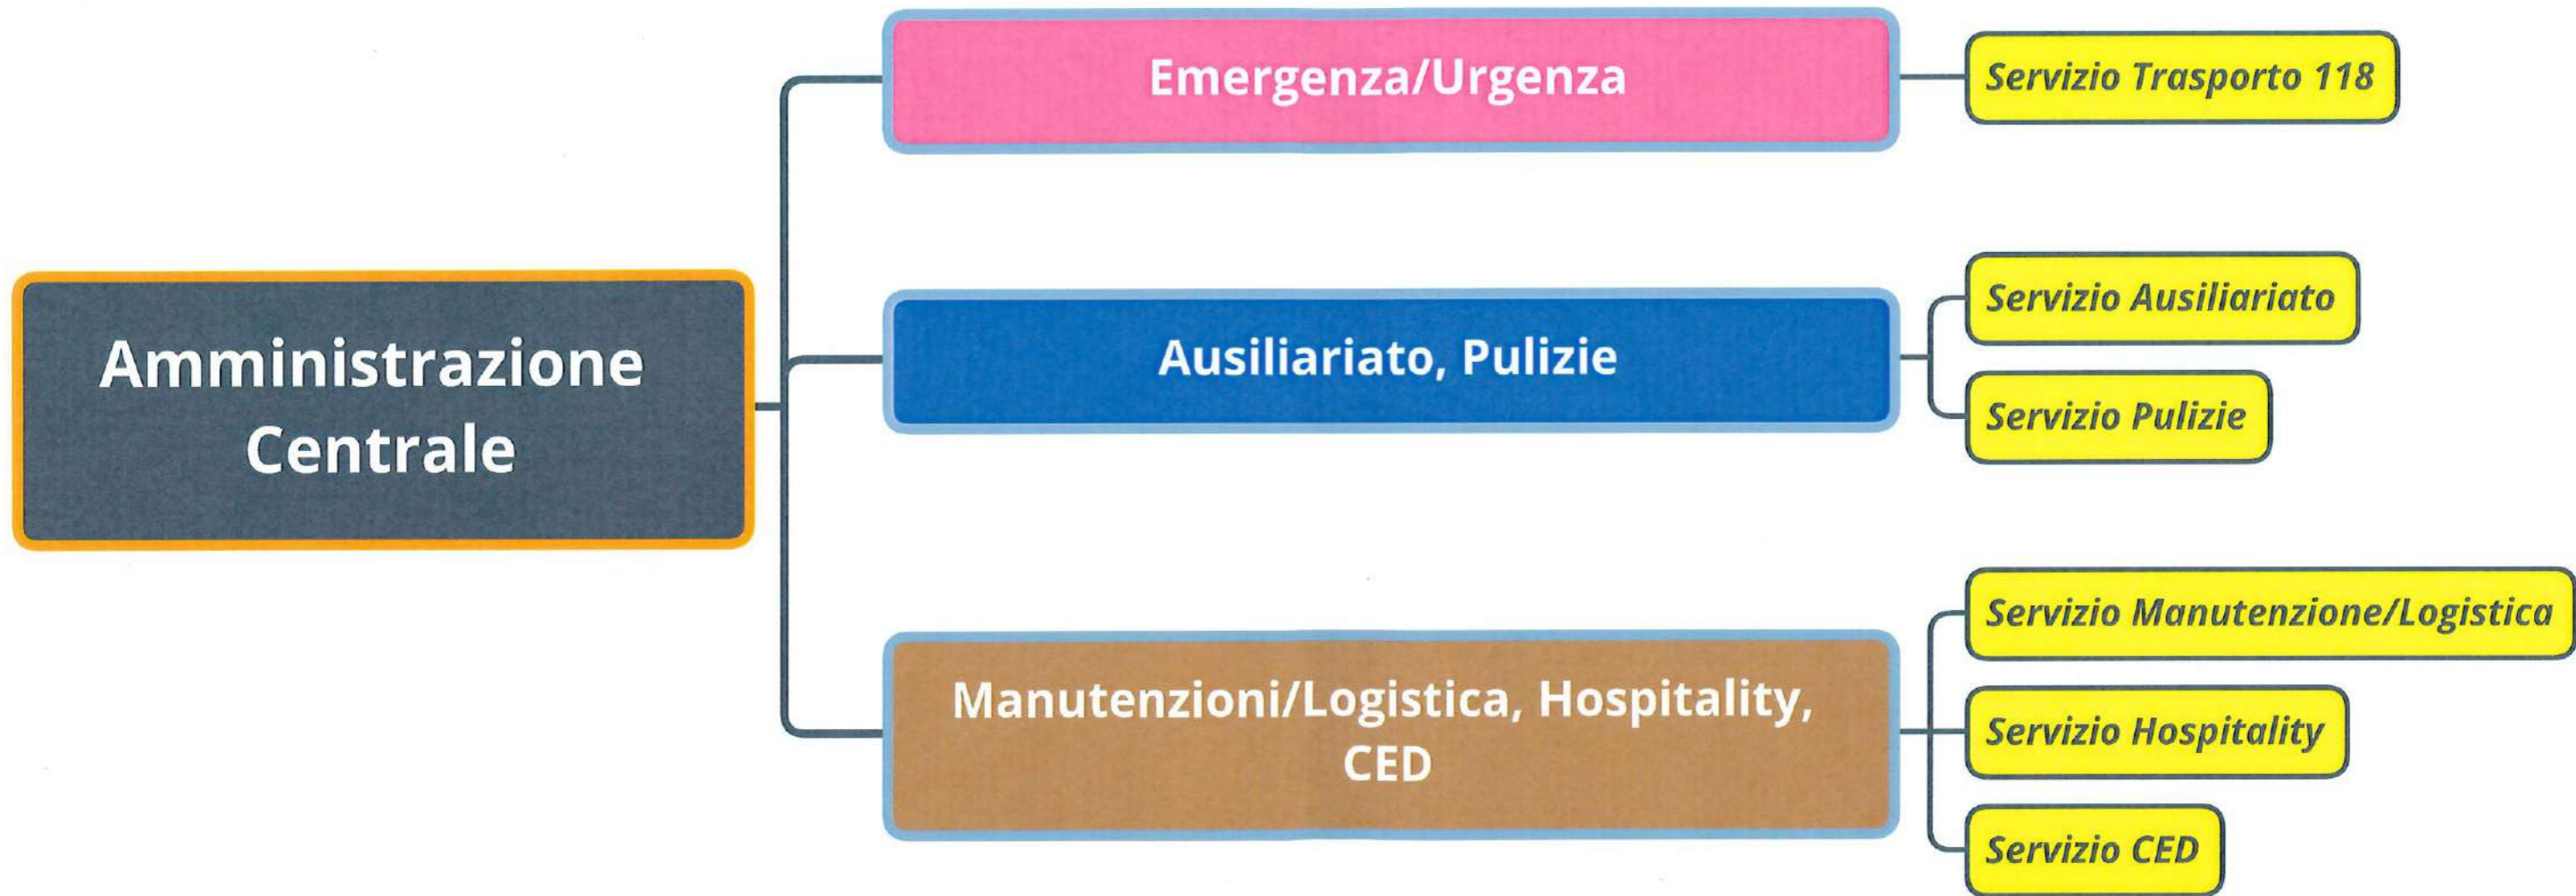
Amministrazione Centrale

Emergenza/Urgenza

Servizio Trasporto 118

Ausiliariato, Pulizie

Servizio Ausiliariato

Servizio Pulizie

Manutenzioni/Logistica, Hospitality, CED

Servizio Manutenzione/Logistica

Servizio Hospitality

Servizio CED